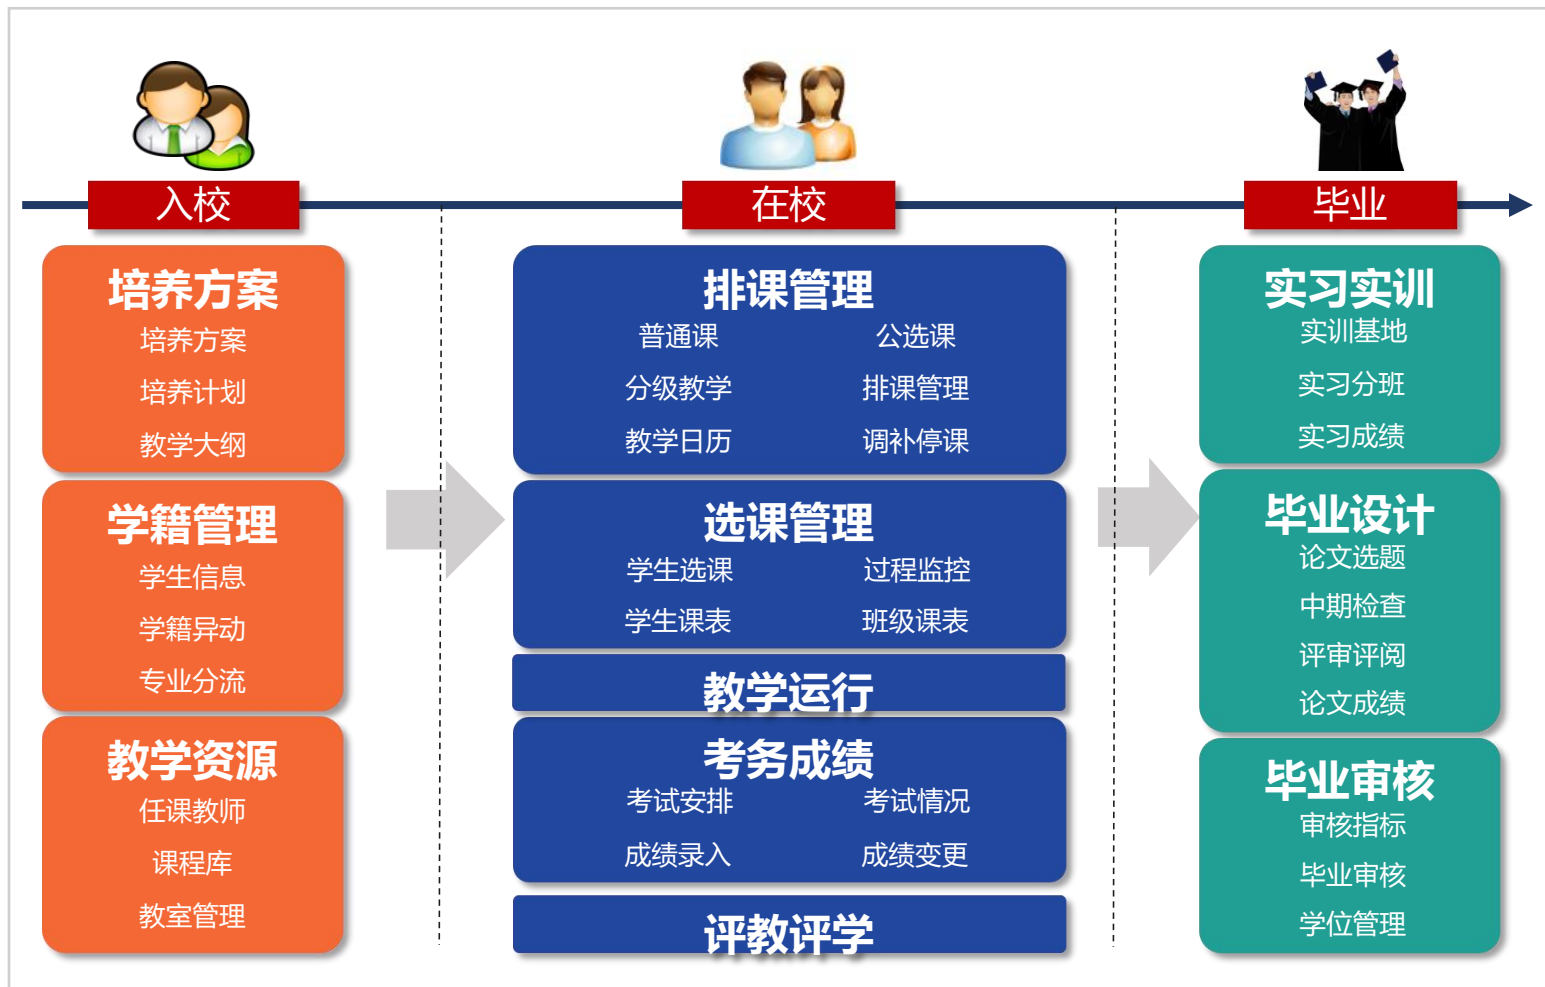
入校

在校

毕业

培养方案
培养方案
培养计划
教学大纲

学籍管理
学生信息
学籍异动
专业分流

教学资源
任课教师
课程库
教室管理

排课管理
普通课 公选课
分级教学 排课管理
教学日历 调补停课

选课管理
学生选课 过程监控
学生课表 班级课表

教学运行

考务成绩
考试安排 考试情况
成绩录入 成绩变更

评教评学

实习实训
实训基地
实习分班
实习成绩

毕业设计
论文选题
中期检查
评审评阅
论文成绩

毕业审核
审核指标
毕业审核
学位管理